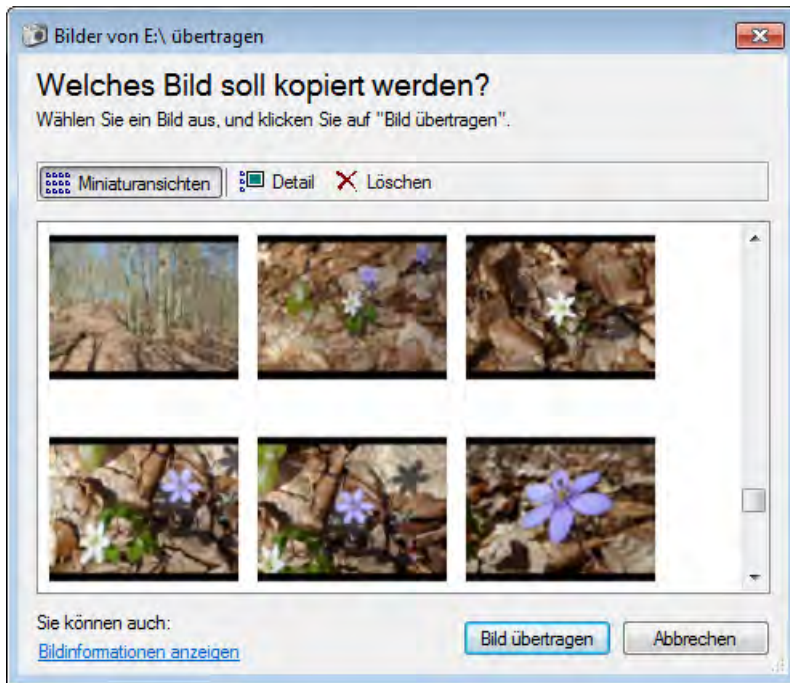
Bilder von E:\ übertragen

Welches Bild soll kopiert werden?

Wählen Sie ein Bild aus, und klicken Sie auf "Bild übertragen".

Miniaturansichten Detail Löschen

Sie können auch:

Bildinformationen anzeigen

Bild übertragen

Abbrechen